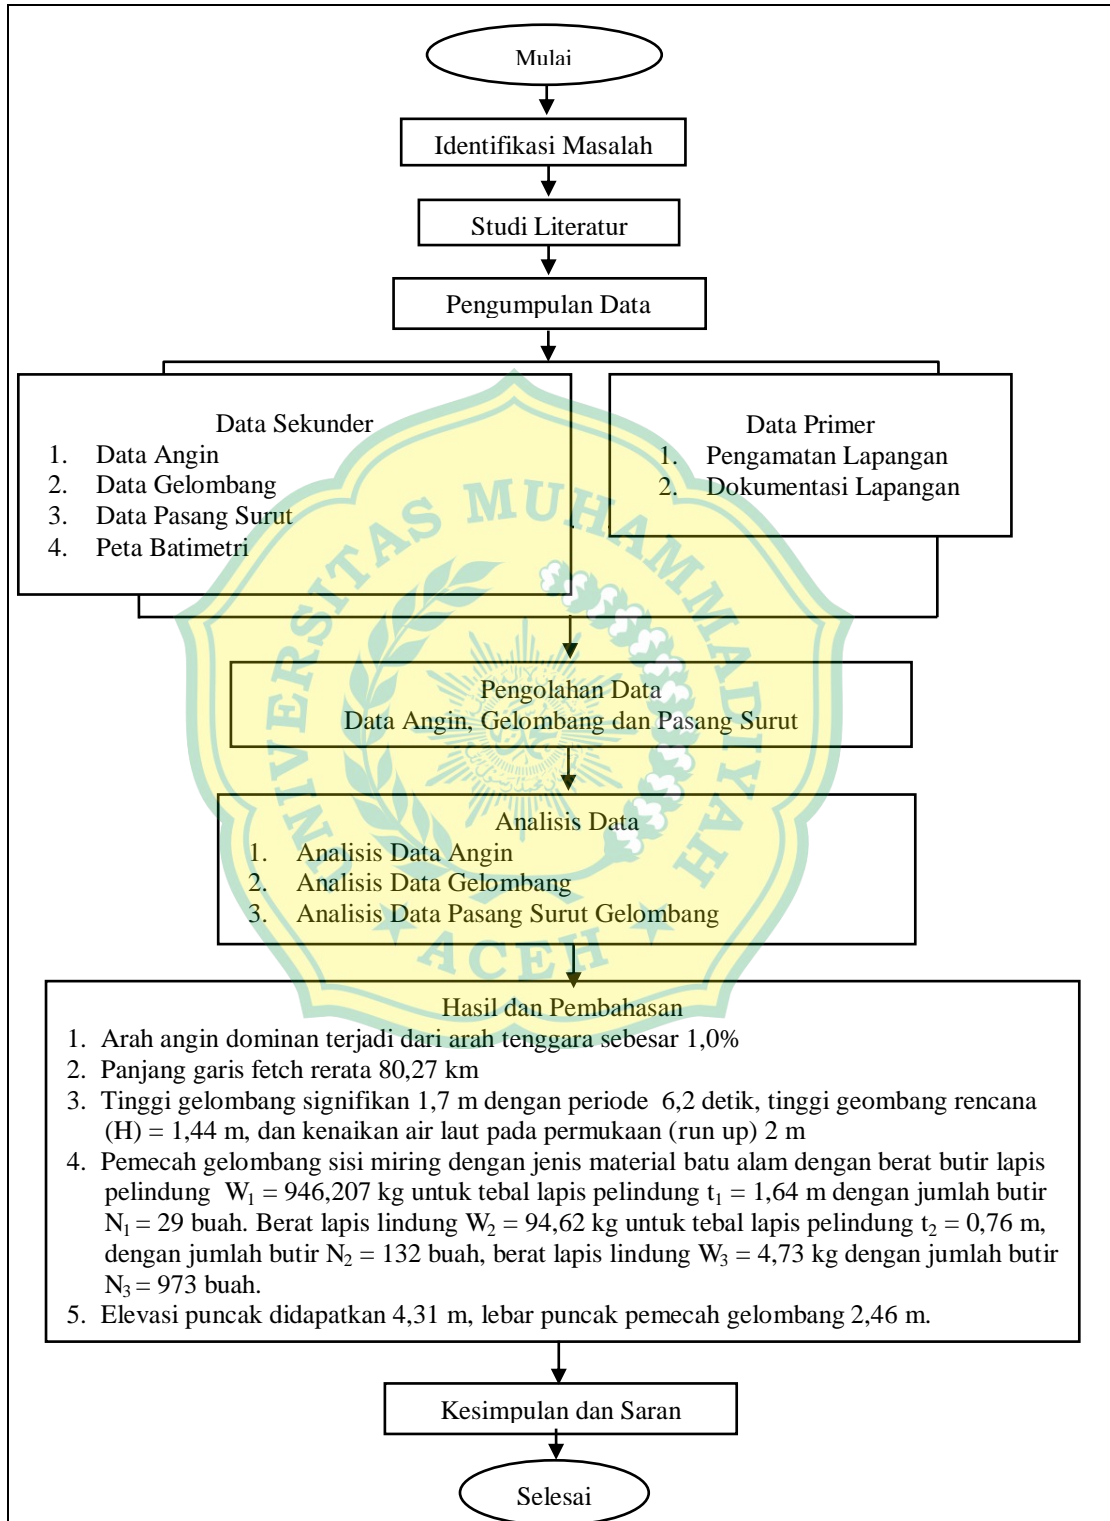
Mulai

Identifikasi Masalah

Studi Literatur

Pengumpulan Data

Data Sekunder
1. Data Angin
2. Data Gelombang
3. Data Pasang Surut
4. Peta Batimetri

Data Primer
1. Pengamatan Lapangan
2. Dokumentasi Lapangan

UNIVERSITAS MUHAMMADIYAH ACEH

Pengolahan Data
Data Angin, Gelombang dan Pasang Surut

Analisis Data
1. Analisis Data Angin
2. Analisis Data Gelombang
3. Analisis Data Pasang Surut Gelombang

Hasil dan Pembahasan
1. Arah angin dominan terjadi dari arah tenggara sebesar 1,0%
2. Panjang garis fetch rerata 80,27 km
3. Tinggi gelombang signifikan 1,7 m dengan periode 6,2 detik, tinggi geombang rencana (H) = 1,44 m, dan kenaikan air laut pada permukaan (run up) 2 m
4. Pemecah gelombang sisi miring dengan jenis material batu alam dengan berat butir lapis pelindung $W_1$ = 946,207 kg untuk tebal lapis pelindung $t_1$ = 1,64 m dengan jumlah butir $N_1$ = 29 buah. Berat lapis lindung $W_2$ = 94,62 kg untuk tebal lapis pelindung $t_2$ = 0,76 m, dengan jumlah butir $N_2$ = 132 buah, berat lapis lindung $W_3$ = 4,73 kg dengan jumlah butir $N_3$ = 973 buah.
5. Elevasi puncak didapatkan 4,31 m, lebar puncak pemecah gelombang 2,46 m.

Kesimpulan dan Saran

Selesai